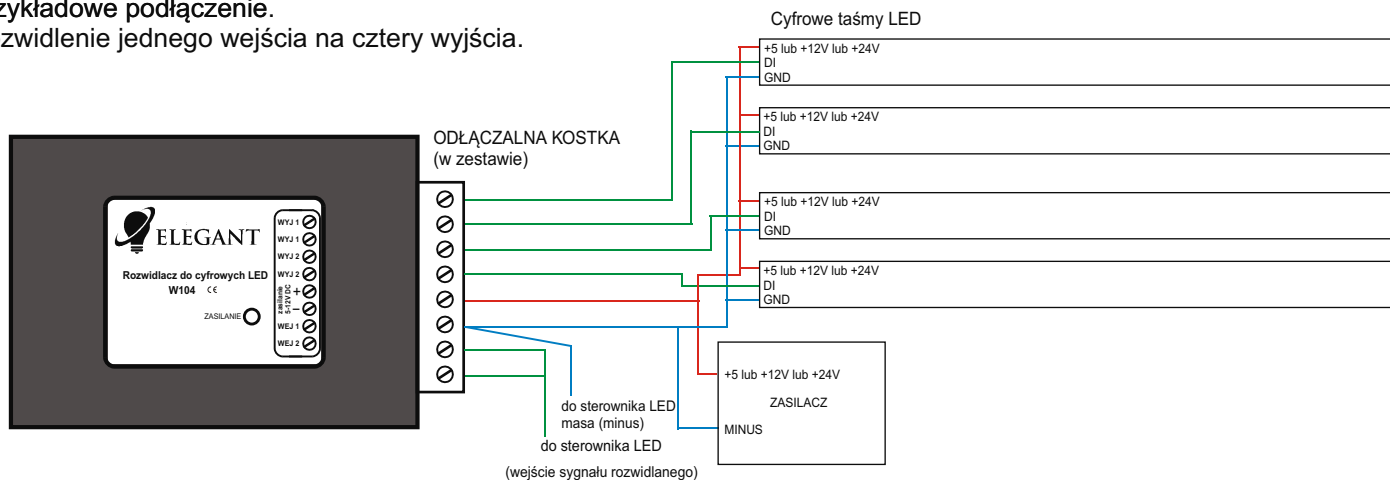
zykładowe podłączenie.
zwidlenie jednego wejścia na cztery wyjścia.

Cyfrowe taśmy LED

+5 lub +12V lub +24V
DI
GND

+5 lub +12V lub +24V
DI
GND

+5 lub +12V lub +24V
DI
GND

+5 lub +12V lub +24V
DI
GND

ODŁĄCZALNA KOSTKA
(w zestawie)

ELEGANT

Rozwidlacz do cyfrowych LED
W104 CE

ZASILANIE

WYJ 1
WYJ 1
WYJ 2
WYJ 2
zasilanie 5-12V DC
+
–
WEJ 1
WEJ 2

+5 lub +12V lub +24V
ZASILACZ
MINUS

do sterownika LED
masa (minus)

do sterownika LED
(wejście sygnału rozwidlanego)